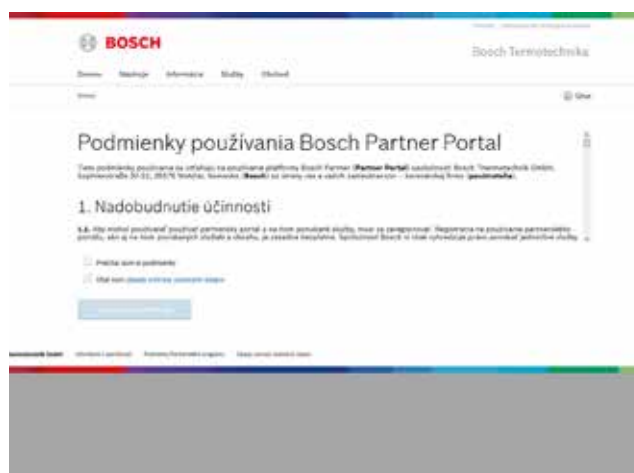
BOSCH

Bosch Termotechnika

Podmienky používania Bosch Partner Portal

Tieto podmienky používania sa vzťahujú na používanie platformy Bosch Partner (Partner Portal) spoločnosti Bosch Thermotechnik GmbH, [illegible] (Bosch) so strany vás a vašich zamestnancov – živnostenský firma (používateľa).

1. Nadobudnutie účinnosti

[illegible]

Prečítal som si podmienky

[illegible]

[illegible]